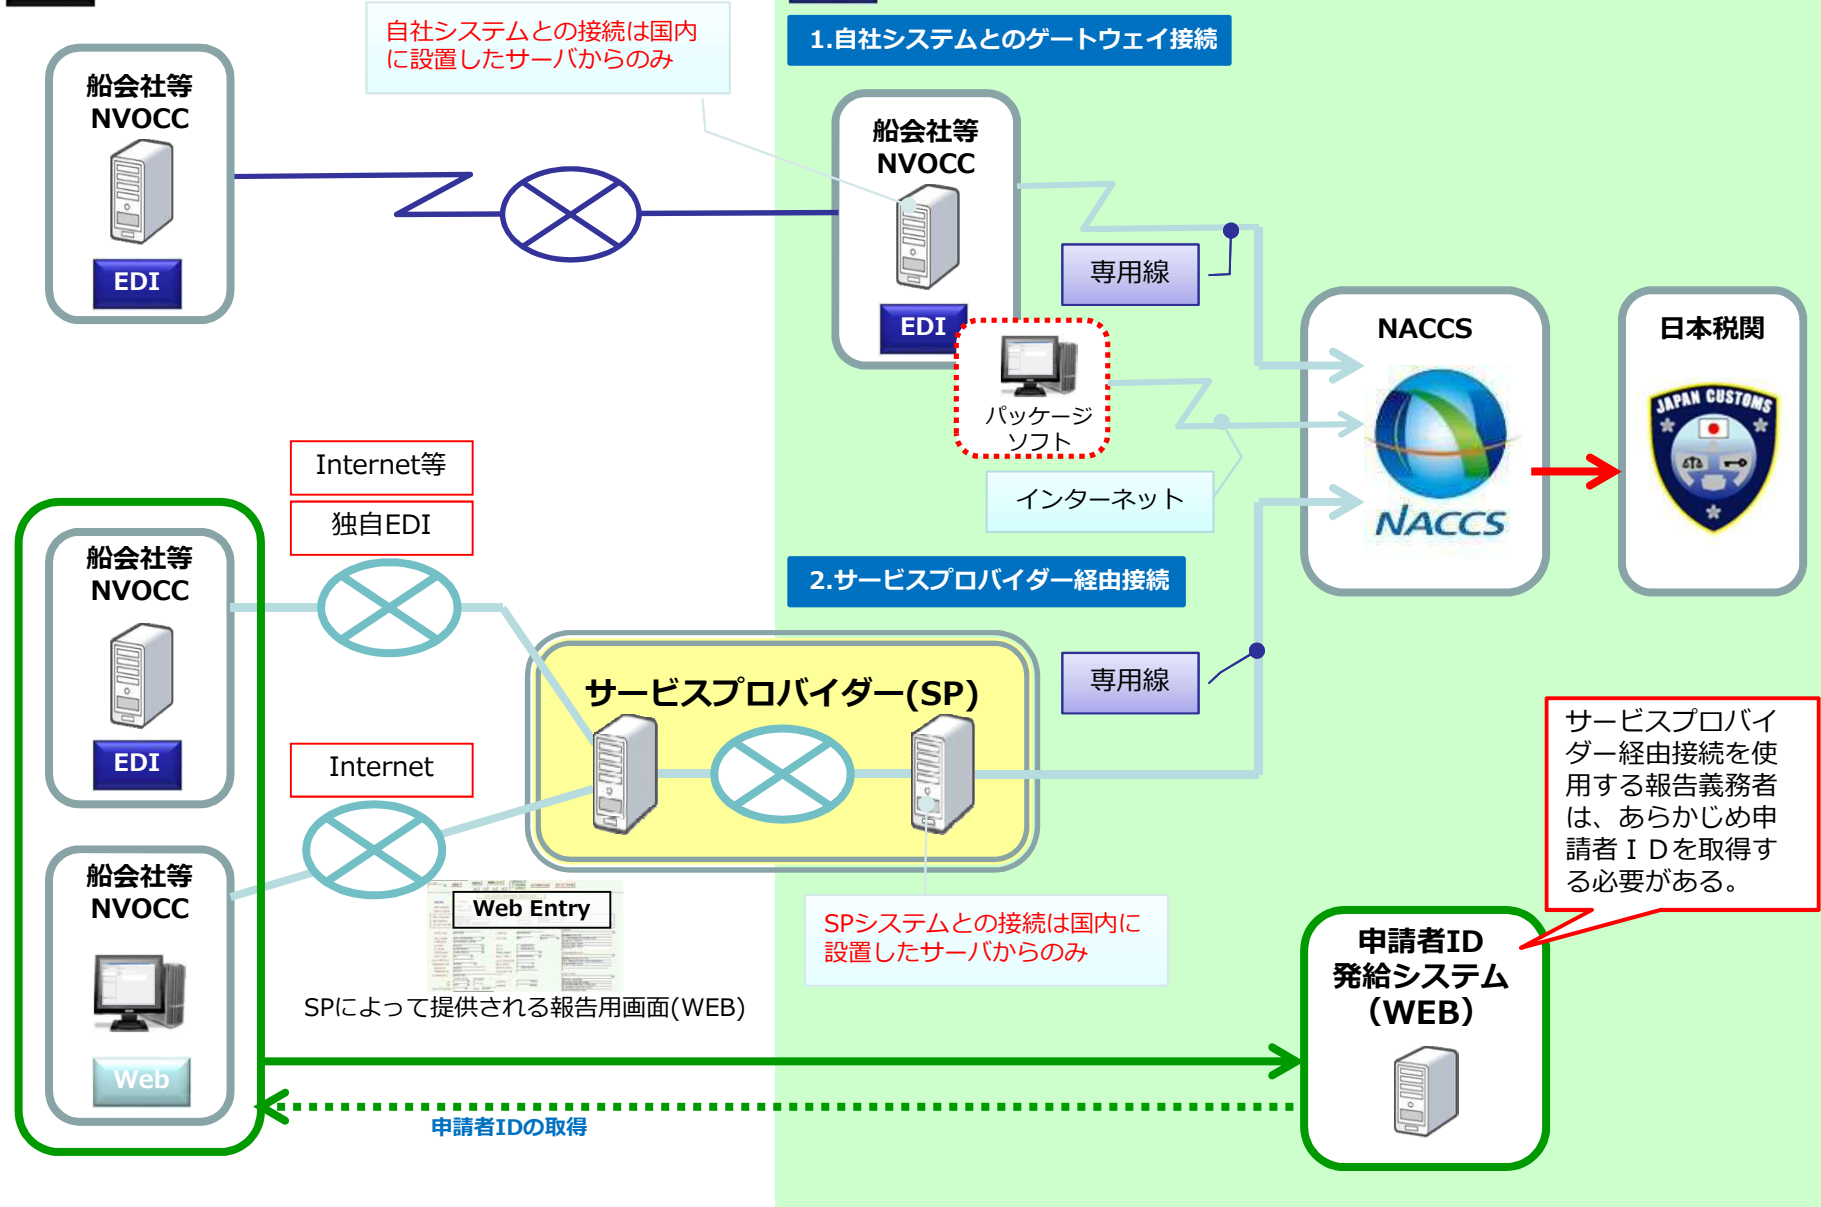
自社システムとの接続は国内に設置したサーバからのみ

1.自社システムとのゲートウェイ接続

船会社等
NVOCC
EDI

船会社等
NVOCC
EDI

専用線

パッケージソフト

NACCS
NACCS

日本税関
JAPAN CUSTOMS

インターネット

Internet等

独自EDI

2.サービスプロバイダー経由接続

船会社等
NVOCC
EDI

専用線

サービスプロバイダー(SP)

Internet

サービスプロバイダー経由接続を使用する報告義務者は、あらかじめ申請者ＩＤを取得する必要がある。

船会社等
NVOCC
Web

Web Entry

SPによって提供される報告用画面(WEB)

SPシステムとの接続は国内に設置したサーバからのみ

申請者ID
発給システム
（WEB）

申請者IDの取得